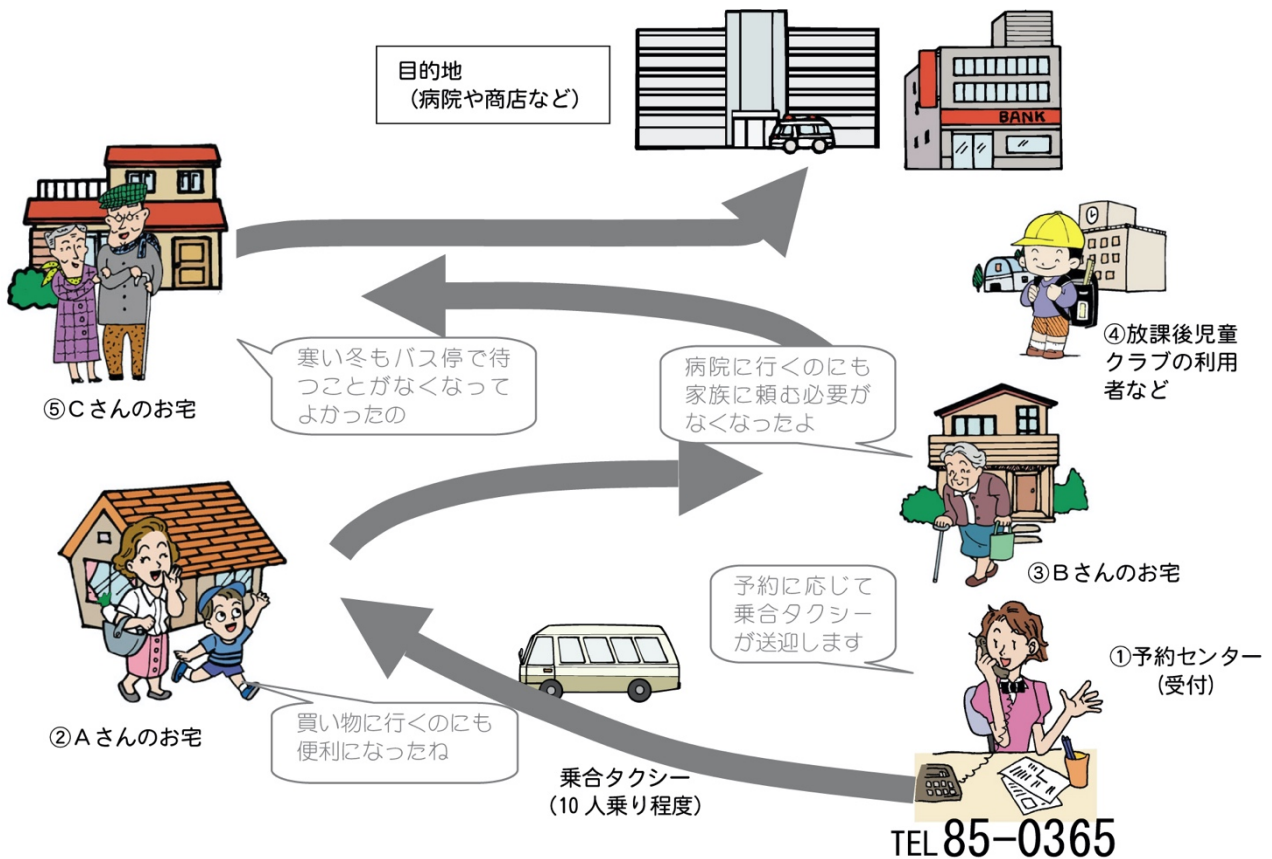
目的地
（病院や商店など）

BANK

④放課後児童クラブの利用者など

⑤Cさんのお宅

寒い冬もバス停で待つことがなくなってよかったの

病院に行くのにも家族に頼む必要がなくなったよ

③Bさんのお宅

予約に応じて乗合タクシーが送迎します

①予約センター（受付）

②Aさんのお宅

買い物に行くのにも便利になったね

乗合タクシー
（10人乗り程度）

TEL 85-0365